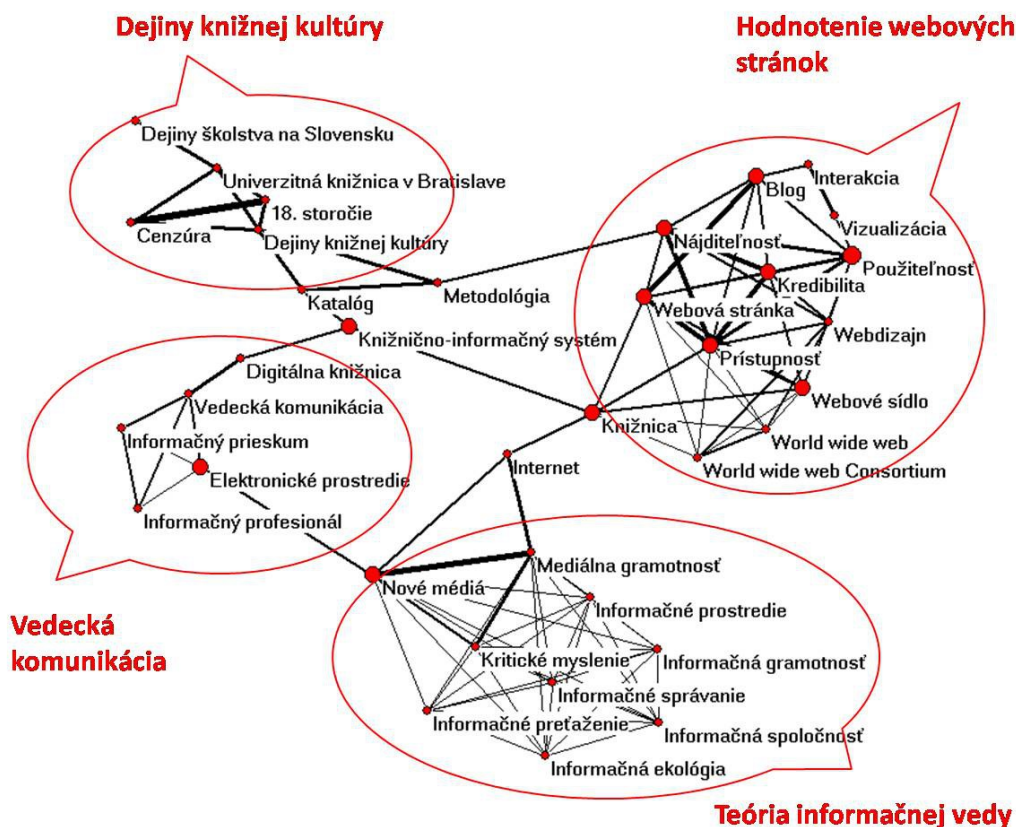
Dejiny knižnej kultúry

Hodnotenie webových stránok

Dejiny školstva na Slovensku
Univerzitná knižnica v Bratislave
18. storočie
Cenzúra
Dejiny knižnej kultúry
Katalóg
Metodológia

Blog
Interakcia
Vizualizácia
Nájditeľnosť
Použiteľnosť
Kredibilita
Webová stránka
Webdizajn
Prístupnosť
Webové sídlo
World wide web
World wide web Consortium

Knižnično-informačný systém
Knižnica
Internet

Digitálna knižnica
Vedecká komunikácia
Informačný prieskum
Elektronické prostredie
Informačný profesionál

Vedecká komunikácia

Nové médiá
Mediálna gramotnosť
Informačné prostredie
Kritické myslenie
Informačná gramotnosť
Informačné správanie
Informačné preťaženie
Informačná spoločnosť
Informačná ekológia

Teória informačnej vedy